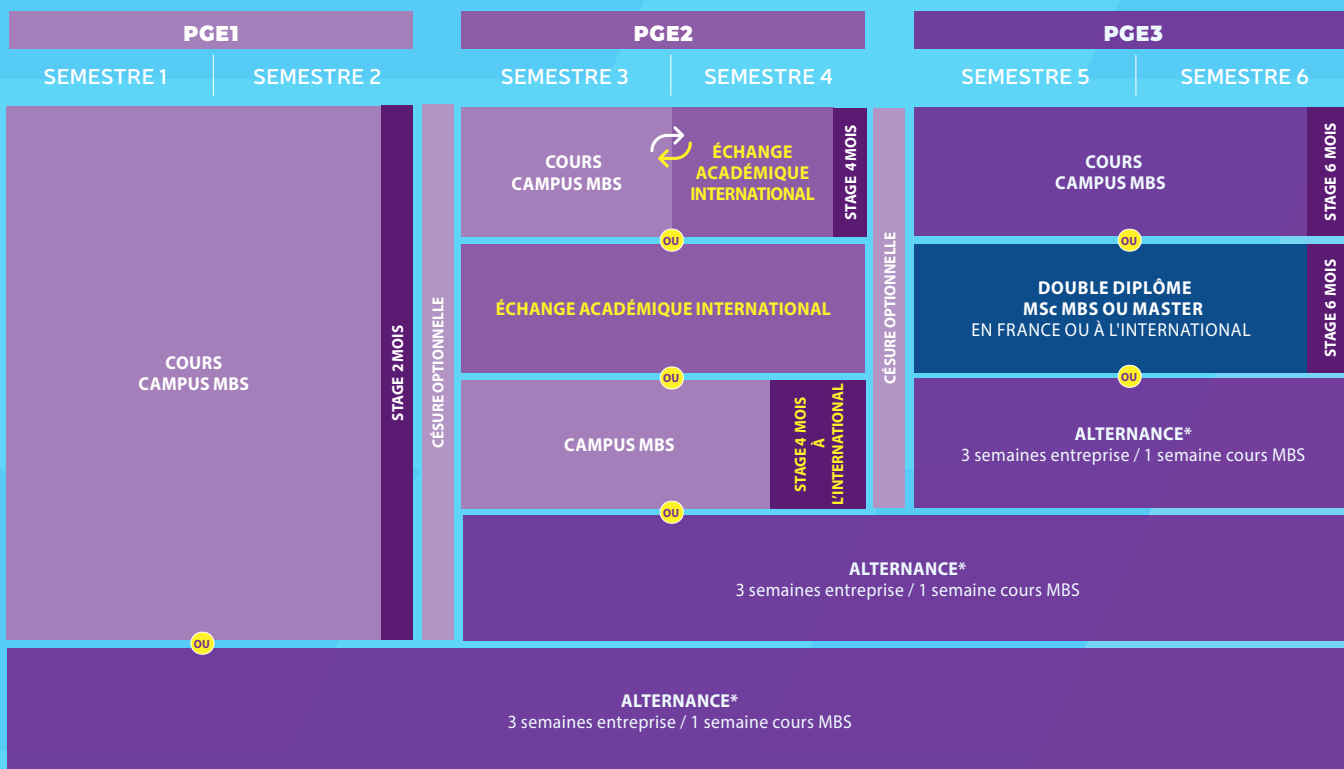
PGE1

SEMESTRE 1

SEMESTRE 2

COURS
CAMPUS MBS

STAGE 2 MOIS

CÉSURE OPTIONNELLE

PGE2

SEMESTRE 3

SEMESTRE 4

COURS
CAMPUS MBS

ÉCHANGE
ACADÉMIQUE
INTERNATIONAL

STAGE 4 MOIS

OU

ÉCHANGE ACADÉMIQUE INTERNATIONAL

OU

CAMPUS MBS

STAGE 4 MOIS
À
L'INTERNATIONAL

OU

CÉSURE OPTIONNELLE

PGE3

SEMESTRE 5

SEMESTRE 6

COURS
CAMPUS MBS

STAGE 6 MOIS

OU

DOUBLE DIPLÔME
MSc MBS OU MASTER
EN FRANCE OU À L'INTERNATIONAL

STAGE 6 MOIS

OU

ALTERNANCE*
3 semaines entreprise / 1 semaine cours MBS

ALTERNANCE*
3 semaines entreprise / 1 semaine cours MBS

OU

ALTERNANCE*
3 semaines entreprise / 1 semaine cours MBS